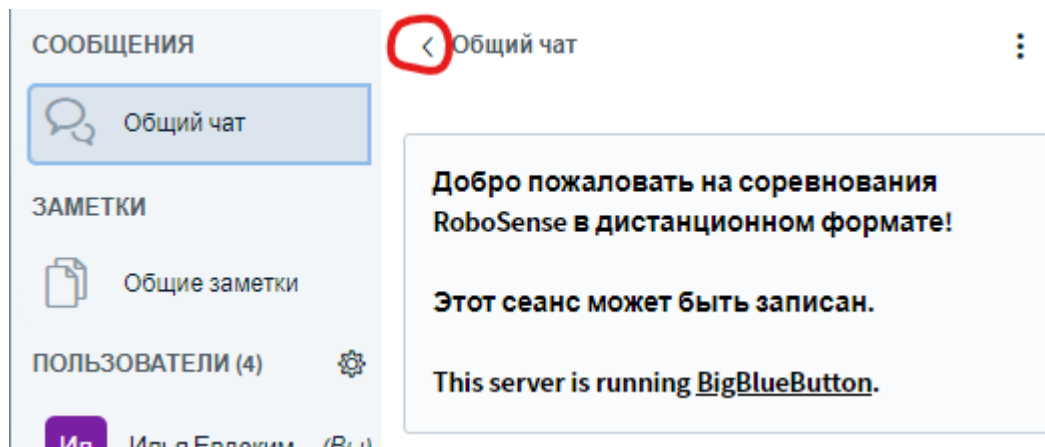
СООБЩЕНИЯ

Общий чат

ЗАМЕТКИ

Общие заметки

ПОЛЬЗОВАТЕЛИ (4)

Ил Илья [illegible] (Вы)

Общий чат

Добро пожаловать на соревнования RoboSense в дистанционном формате!

Этот сеанс может быть записан.

This server is running BigBlueButton.